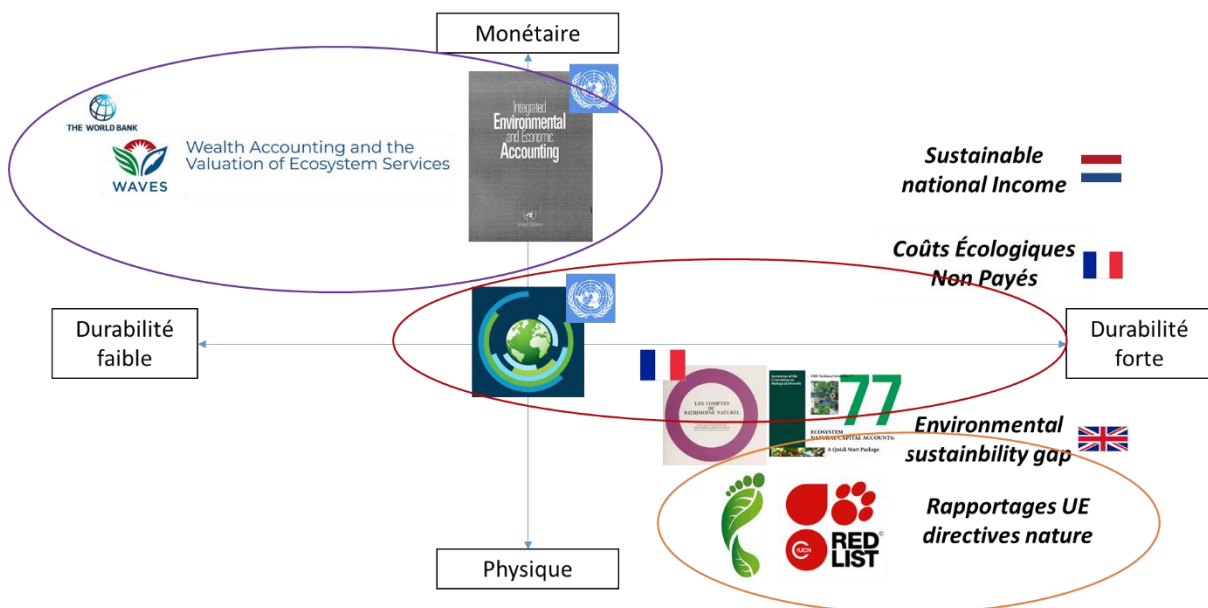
Monétaire

THE WORLD BANK

WAVES

Wealth Accounting and the Valuation of Ecosystem Services

Integrated Environmental and Economic Accounting

Sustainable national Income

Coûts Écologiques Non Payés

Durabilité faible

Durabilité forte

LES COMPTES DU PATRIMOINE NATUREL

77

ECOSYSTEM NATURAL CAPITAL ACCOUNTS: A Quick Start Package

Environmental sustainability gap

Rapportages UE directives nature

IUCN

RED LIST

Physique